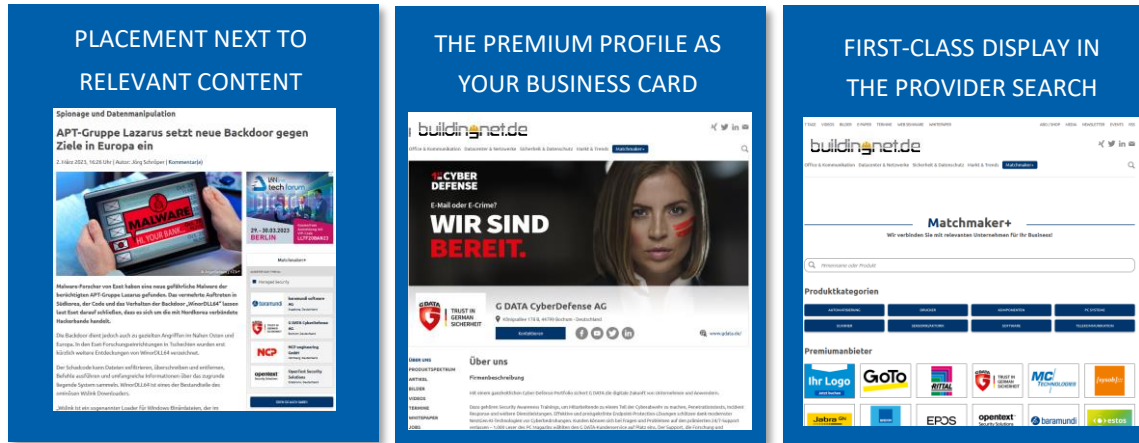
PLACEMENT NEXT TO RELEVANT CONTENT

Spionage und Datenmanipulation

APT-Gruppe Lazarus setzt neue Backdoor gegen Ziele in Europa ein

2. März 2023, 16:26 Uhr | Autor: Jörg Schröper | Kommentar(e)

MALWARE

itn tech forum

29. - 30.03.2023 BERLIN

Matchmaker+

Managed Security

baramundi

G DATA CyberDefense AG

NCP engineering GmbH

opentext

Malware-Forscher von Eset haben eine neue gefährliche Malware der berüchtigten APT-Gruppe Lazarus gefunden. Das vermehrte Auftreten in Südkorea, der Code und das Verhalten der Backdoor „WinorDLL64" lassen laut Eset darauf schließen, dass es sich um die mit Nordkorea verbündete Hackerbande handelt.

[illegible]

THE PREMIUM PROFILE AS YOUR BUSINESS CARD

building-net.de

CYBER DEFENSE

E-Mail oder E-Crime?

WIR SIND BEREIT.

G DATA

TRUST IN GERMAN SICHERHEIT

G DATA CyberDefense AG

Über uns

Firmenbeschreibung

ÜBER UNS
PRODUKTSPEKTRUM
ARTIKEL
BILDER
VIDEOS
TERMINE
WHITEPAPER
JOBS

FIRST-CLASS DISPLAY IN THE PROVIDER SEARCH

building-net.de

Matchmaker+

Wir verbinden Sie mit relevanten Unternehmen für Ihr Business!

Produktkategorien

Premiumanbieter

Ihr Logo

GoTo

RITTAL

G DATA TRUST IN GERMAN SICHERHEIT

MC Technologies

Jabra

EPOS

opentext Security Solutions

baramundi

festo